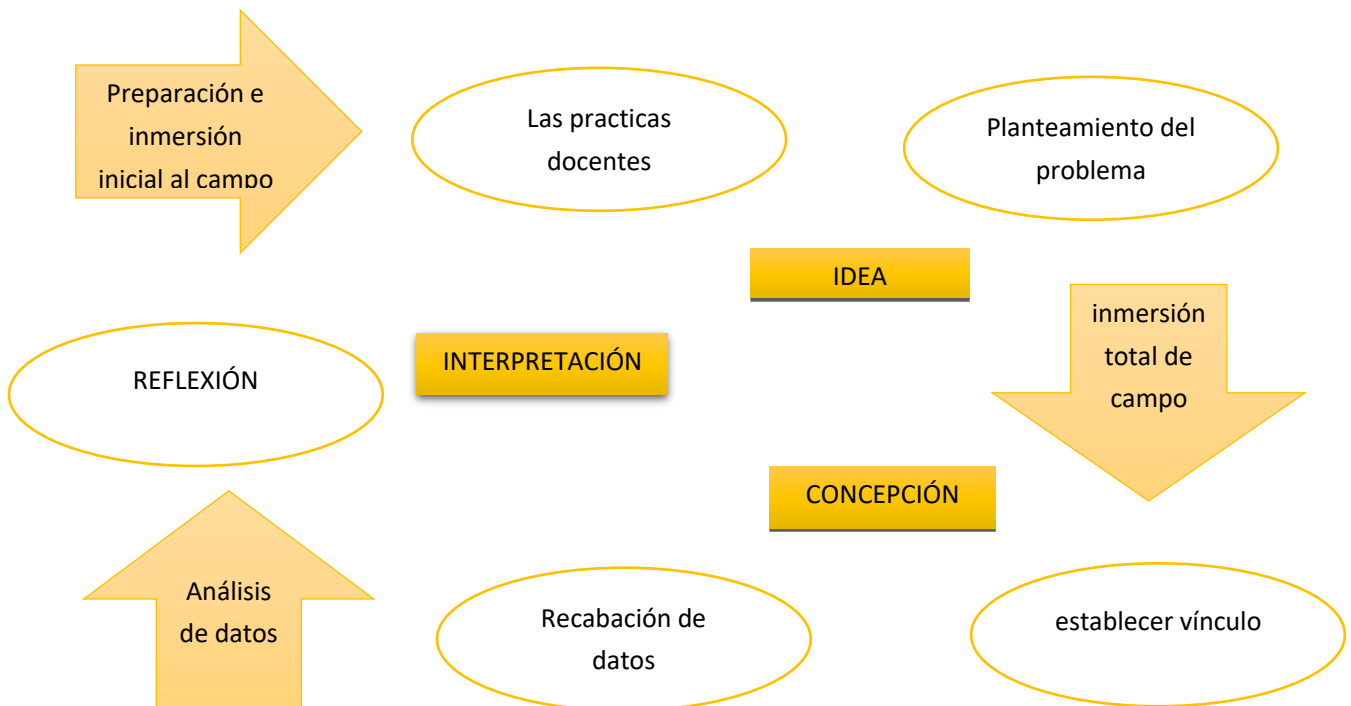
Preparación e inmersión inicial al campo

Las practicas docentes

Planteamiento del problema

IDEA

inmersión total de campo

REFLEXIÓN

INTERPRETACIÓN

CONCEPCIÓN

Análisis de datos

Recabación de datos

establecer vínculo